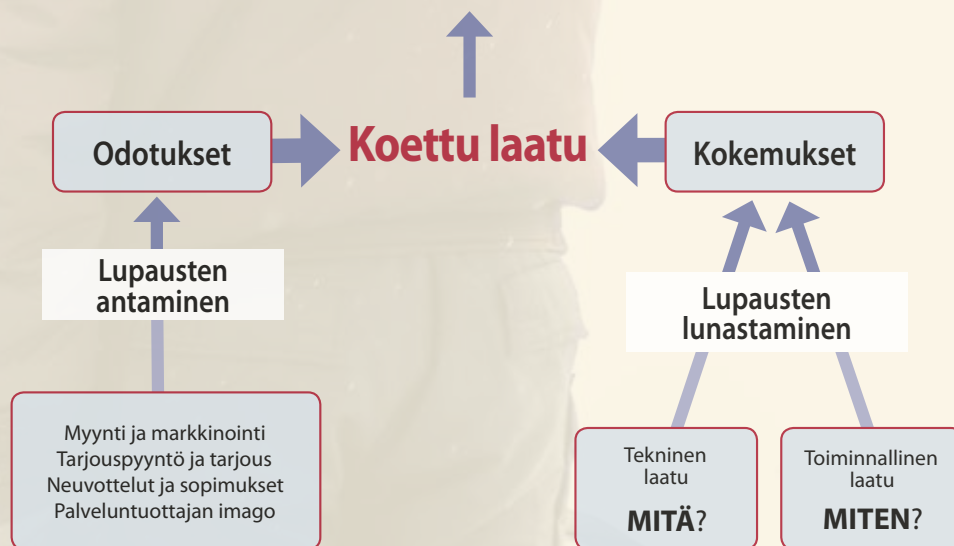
Odotukset

Koettu laatu

Kokemukset

Lupausten antaminen

Lupausten lunastaminen

Myynti ja markkinointi
Tarjouspyyntö ja tarjous
Neuvottelut ja sopimukset
Palveluntuottajan imago

Tekninen laatu
MITÄ?

Toiminnallinen laatu
MITEN?